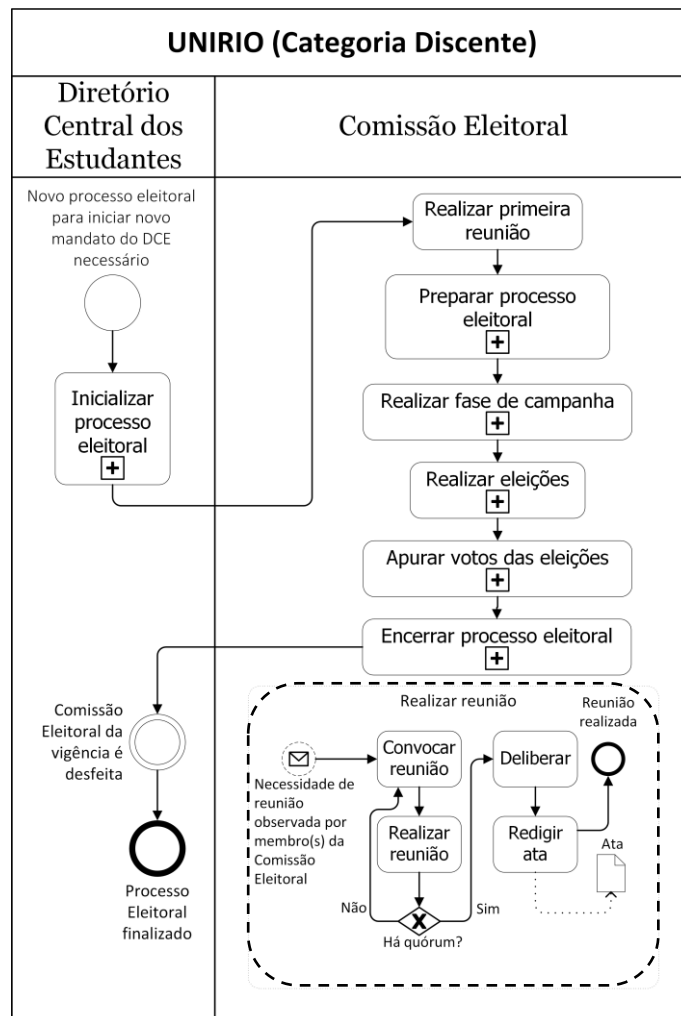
UNIRIO (Categoria Discente)

Diretório Central dos Estudantes

Comissão Eleitoral

Novo processo eleitoral para iniciar novo mandato do DCE necessário

Inicializar processo eleitoral

Realizar primeira reunião

Preparar processo eleitoral

Realizar fase de campanha

Realizar eleições

Apurar votos das eleições

Encerrar processo eleitoral

Comissão Eleitoral da vigência é desfeita

Processo Eleitoral finalizado

Realizar reunião

Necessidade de reunião observada por membro(s) da Comissão Eleitoral

Convocar reunião

Realizar reunião

Não

Há quórum?

Sim

Deliberar

Redigir ata

Reunião realizada

Ata